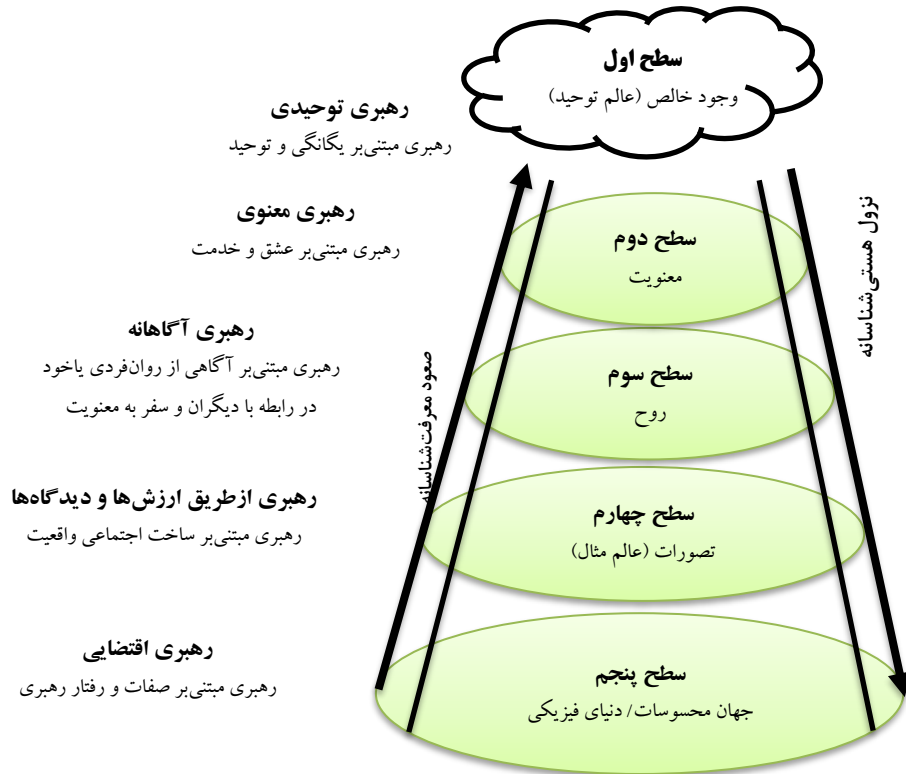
سطح اول
وجود خالص (عالم توحید)

رهبری توحیدی
رهبری مبتنی‌بر یگانگی و توحید

رهبری معنوی
رهبری مبتنی‌بر عشق و خدمت

سطح دوم
معنویت

رهبری آگاهانه
رهبری مبتنی‌بر آگاهی از روان‌فردی یاخود در رابطه با دیگران و سفر به معنویت

سطح سوم
روح

رهبری ازطریق ارزش‌ها و دیدگاه‌ها
رهبری مبتنی‌بر ساخت اجتماعی واقعیت

سطح چهارم
تصورات (عالم مثال)

رهبری اقتضایی
رهبری مبتنی‌بر صفات و رفتار رهبری

سطح پنجم
جهان محسوسات/ دنیای فیزیکی

صعود معرفت‌شناسانه

نزول هستی‌شناسانه